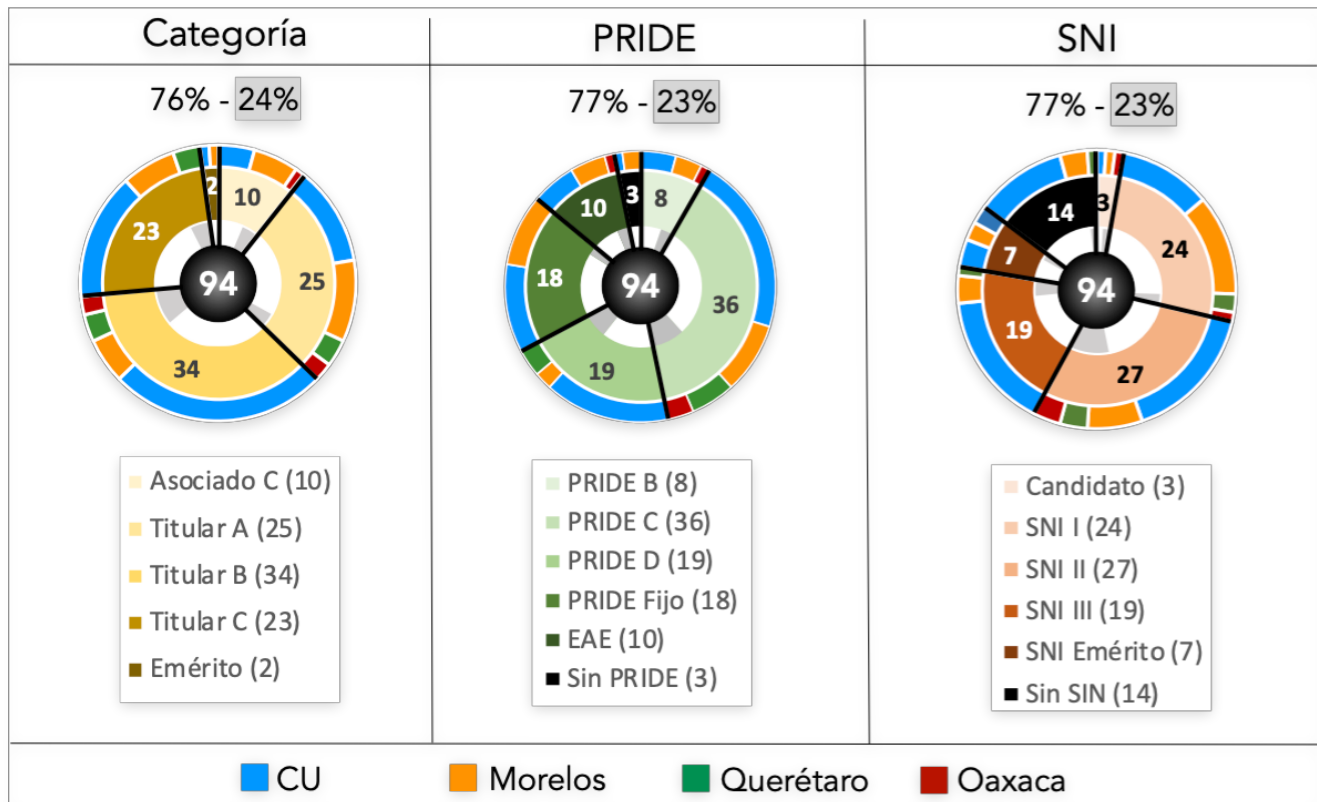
| Categoría | PRIDE | SNI |
|---|---|---|
| 76% - 24% | 77% - 23% | 77% - 23% |

10
25
34
23
2
94

Asociado C (10)
Titular A (25)
Titular B (34)
Titular C (23)
Emérito (2)

8
36
19
18
10
3
94

PRIDE B (8)
PRIDE C (36)
PRIDE D (19)
PRIDE Fijo (18)
EAE (10)
Sin PRIDE (3)

3
24
27
19
7
14
94

Candidato (3)
SNI I (24)
SNI II (27)
SNI III (19)
SNI Emérito (7)
Sin SIN (14)

CU Morelos Querétaro Oaxaca